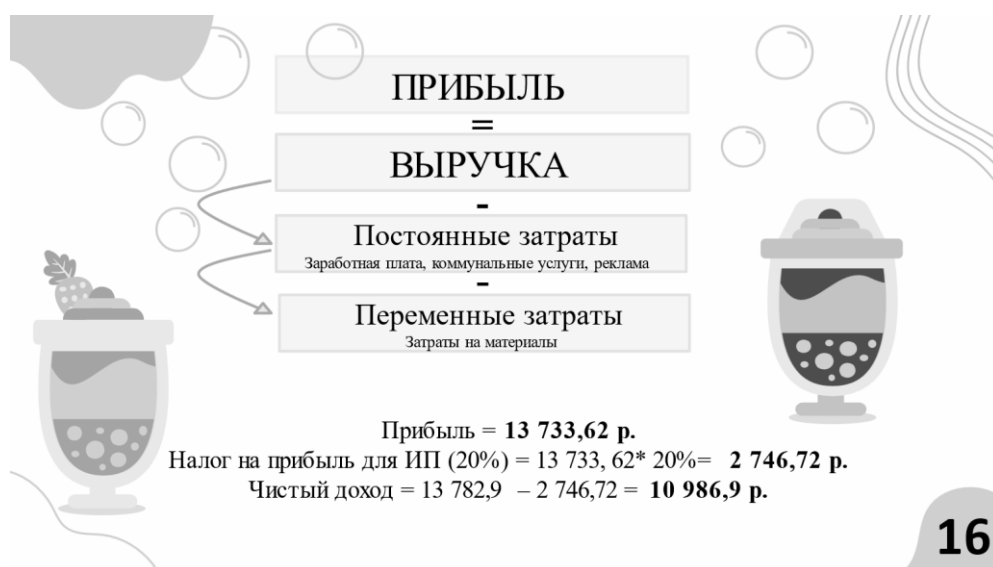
ПРИБЫЛЬ

=

ВЫРУЧКА

-

Постоянные затраты
Заработная плата, коммунальные услуги, реклама

-

Переменные затраты
Затраты на материалы

Прибыль = **13 733,62 р.**
Налог на прибыль для ИП (20%) = 13 733, 62* 20%= **2 746,72 р.**
Чистый доход = 13 782,9 – 2 746,72 = **10 986,9 р.**

16